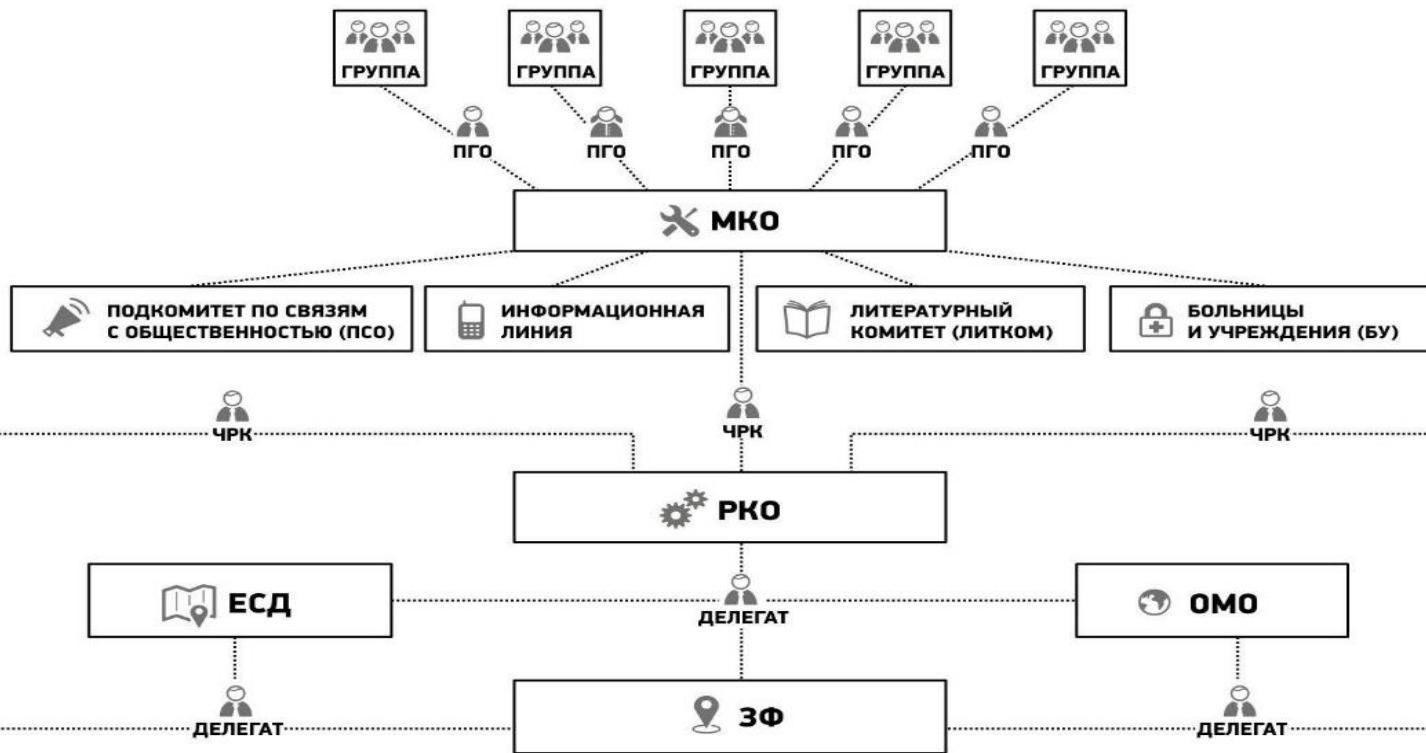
ГРУППА
ГРУППА
ГРУППА
ГРУППА
ГРУППА

ПГО
ПГО
ПГО
ПГО
ПГО

МКО

ПОДКОМИТЕТ ПО СВЯЗЯМ С ОБЩЕСТВЕННОСТЬЮ (ПСО)
ИНФОРМАЦИОННАЯ ЛИНИЯ
ЛИТЕРАТУРНЫЙ КОМИТЕТ (ЛИТКОМ)
БОЛЬНИЦЫ И УЧРЕЖДЕНИЯ (БУ)

ЧРК
ЧРК
ЧРК

РКО

ЕСД
ДЕЛЕГАТ
ОМО

ДЕЛЕГАТ
ЗФ
ДЕЛЕГАТ